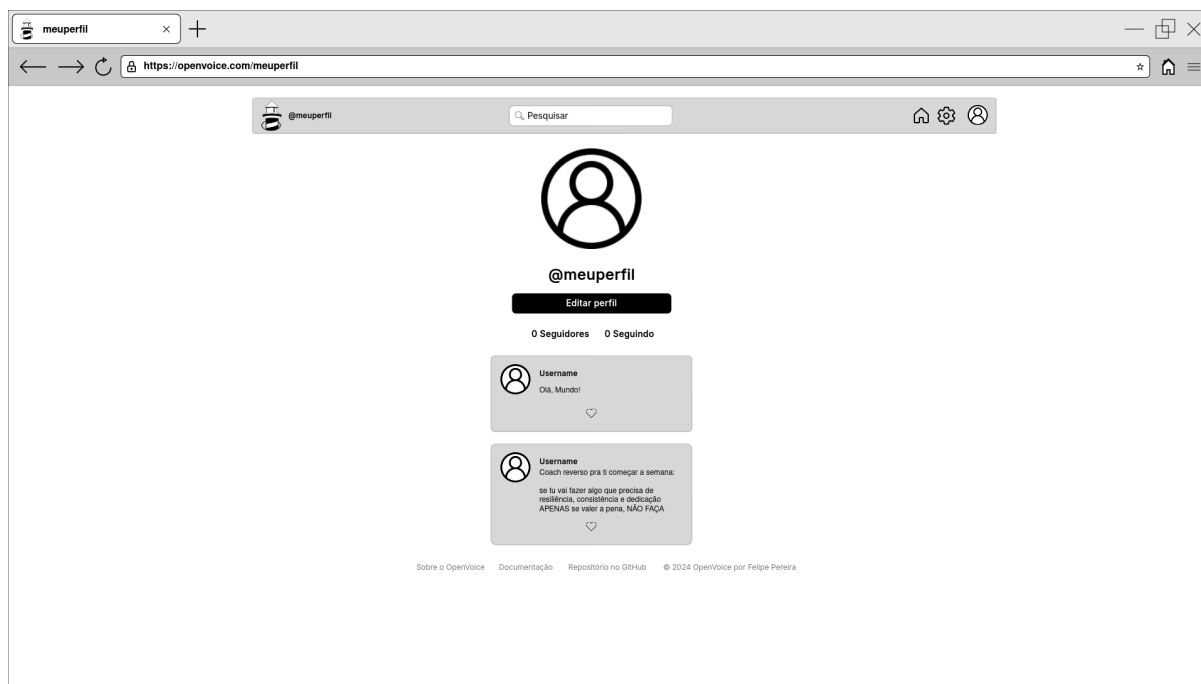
meuperfil ×

https://openvoice.com/meuperfil

@meuperfil

Pesquisar

@meuperfil

Editar perfil

0 Seguidores 0 Seguindo

Username
Olá, Mundo!

Username
Coach reverso pra ti começar a semana:

se tu vai fazer algo que precisa de resiliência, consistência e dedicação APENAS se valer a pena, NÃO FAÇA

Sobre o OpenVoice Documentação Repositório no GitHub © 2024 OpenVoice por Felipe Pereira